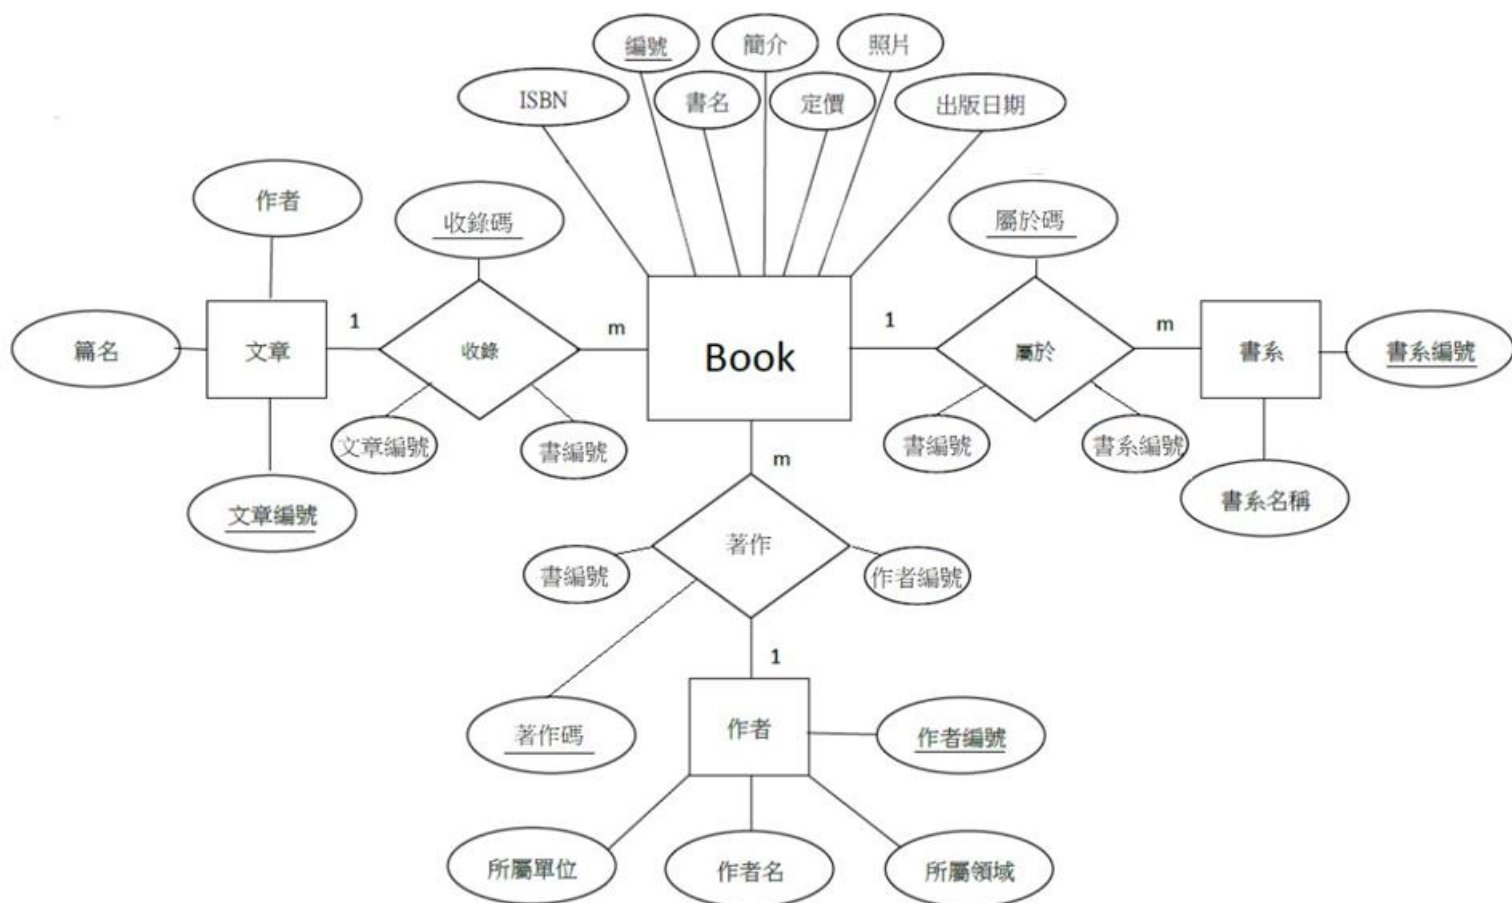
編號
簡介
照片
ISBN
書名
定價
出版日期
作者
收錄碼
屬於碼
篇名
文章
1
收錄
m
Book
1
屬於
m
書系
書系編號
文章編號
書編號
書編號
書系編號
m
書系名稱
文章編號
著作
書編號
作者編號
1
著作碼
作者
作者編號
所屬單位
作者名
所屬領域